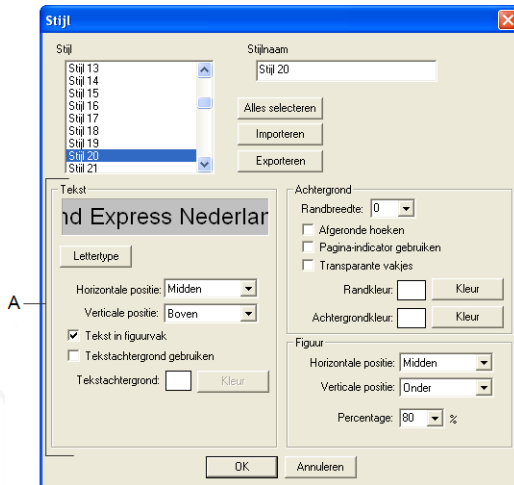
Stijl

Stijl
Stijl 13
Stijl 14
Stijl 15
Stijl 16
Stijl 17
Stijl 18
Stijl 19
Stijl 20
Stijl 21

Stijlnaam
Stijl 20

Alles selecteren
Importeren
Exporteren

Tekst
nd Express Nederlar
Lettertype
Horizontale positie: Midden
Verticale positie: Boven
Tekst in figuurvak
Tekstachtergrond gebruiken
Tekstachtergrond: Kleur

A

Achtergrond
Randbreedte: 0
Afgeronde hoeken
Pagina-indicator gebruiken
Transparante vakjes
Randkleur: Kleur
Achtergrondkleur: Kleur

Figuur
Horizontale positie: Midden
Verticale positie: Onder
Percentage: 80 %

OK
Annuleren